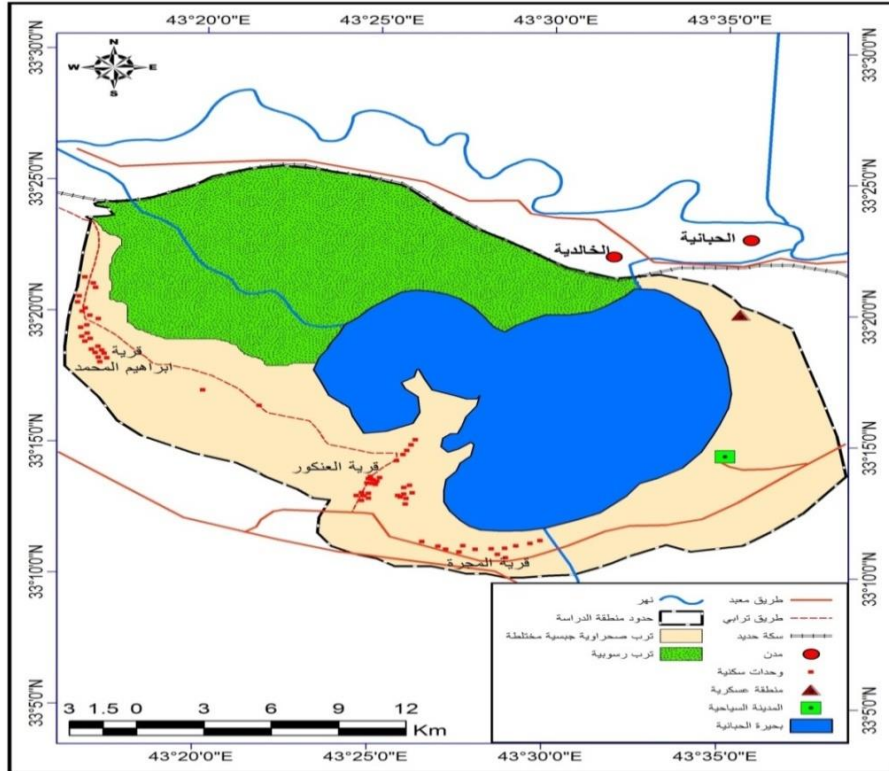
43°20'0"E 43°25'0"E 43°30'0"E 43°35'0"E

N
W E
S

33°30'0"N
33°25'0"N
33°20'0"N
33°15'0"N
33°10'0"N
33°5'0"N

33°30'0"N
33°25'0"N
33°20'0"N
33°15'0"N
33°10'0"N
33°5'0"N

الحبانية
الخالدية
قرية ابراهيم المحمد
قرية العنكور
قرية المجرة

نهر
حدود منطقة الدراسة
ترب صحراوية جبسية مختلطة
ترب رسوبية
طريق معبد
طريق ترابي
سكة حديد
مدن
وحدات سكنية
منطقة عسكرية
المدينة السياحية
بحيرة الحبانية

3 1.5 0 3 6 9 12
Km

43°20'0"E 43°25'0"E 43°30'0"E 43°35'0"E